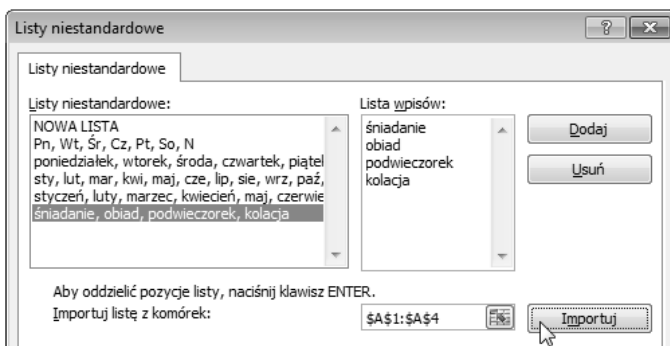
Listy niestandardowe

?

Listy niestandardowe

Listy niestandardowe:

NOWA LISTA
Pn, Wt, Śr, Cz, Pt, So, N
poniedziałek, wtorek, środa, czwartek, piątel
sty, lut, mar, kwi, maj, cze, lip, sie, wrz, paź,
styczeń, luty, marzec, kwiecień, maj, czerwie
śniadanie, obiad, podwieczorek, kolacja

Lista wpisów:

śniadanie
obiad
podwieczorek
kolacja

Dodaj

Usuń

Aby oddzielić pozycje listy, naciśnij klawisz ENTER.

Importuj listę z komórek:

$A$1:$A$4

Importuj